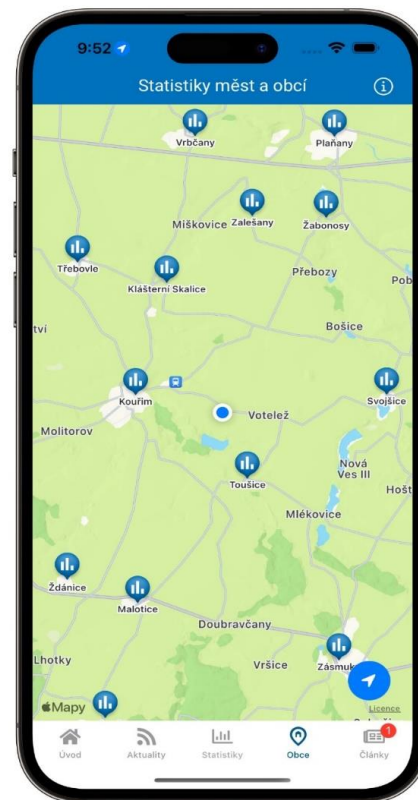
9:52

Statistiky měst a obcí

Vrbčany
Plaňany
Miškovice
Zalešany
Žabonosy
Třebovle
Přebozy
Pob
Klášterní Skalice
tví
Bošice
Kouřim
Svojšice
Molitorov
Votelež
Toušice
Nová Ves III
Hošť
Mlékovice
Ždánice
Malotice
Doubravčany
Lhotky
Vršice
Zásmuk
Mapy
Licence

Úvod
Aktuality
Statistiky
Obce
1
Články